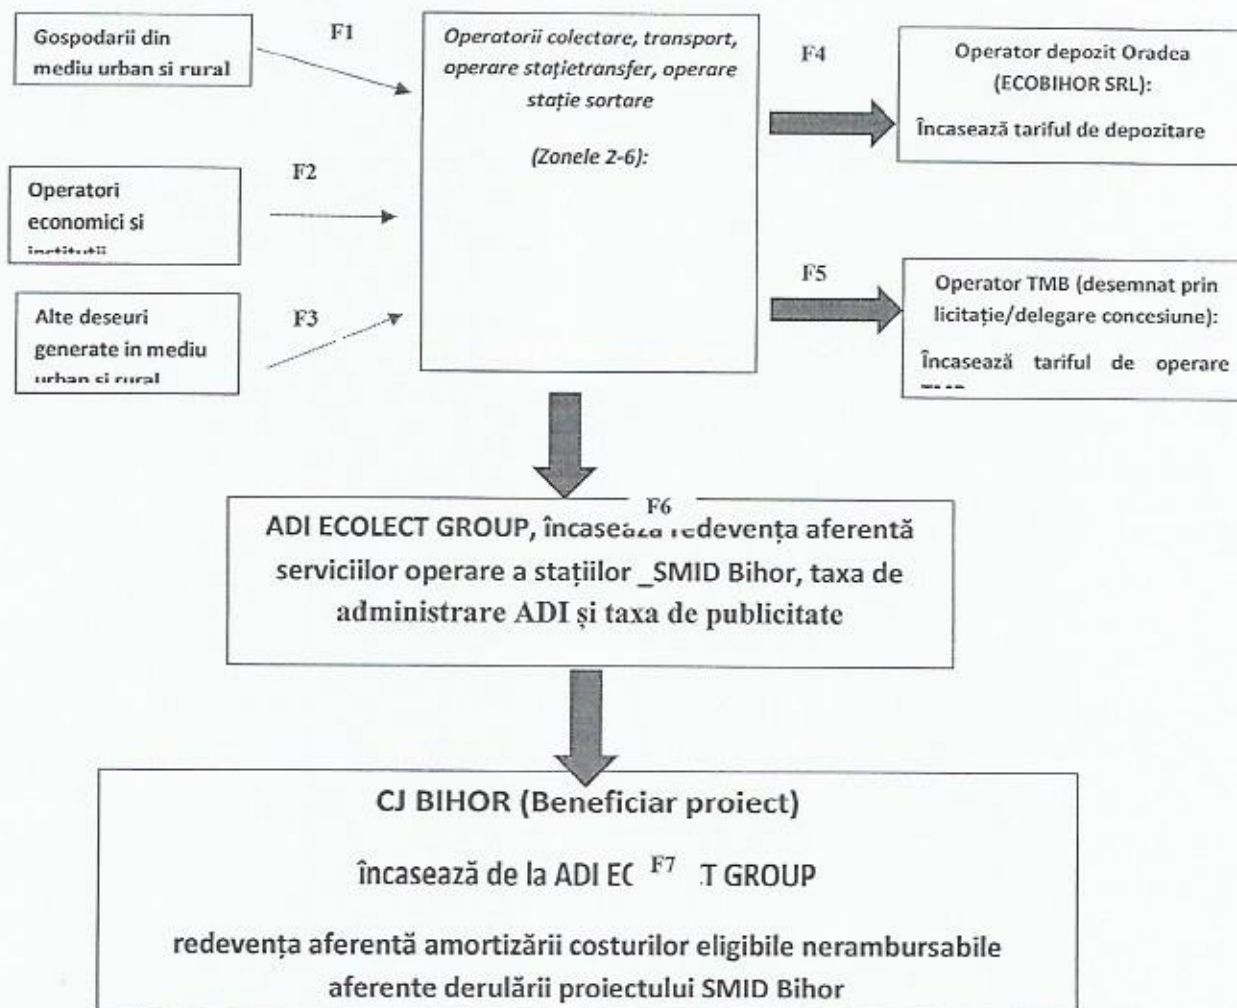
Gospodarii din mediu urban si rural

F1

Operatorii colectare, transport, operare stațietransfer, operare stație sortare

(Zonele 2-6):

F4

Operator depozit Oradea (ECOBIHOR SRL):

Încasează tariful de depozitare

Operatori economici si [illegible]

F2

Alte deseuri generate in mediu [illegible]

F3

F5

Operator TMB (desemnat prin licitație/delegare concesiune):

Încasează tariful de operare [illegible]

F6

ADI ECOLECT GROUP, încasea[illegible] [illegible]edevența aferentă serviciilor operare a stațiilor _SMID Bihor, taxa de administrare ADI și taxa de publicitate

CJ BIHOR (Beneficiar proiect)

încasează de la ADI E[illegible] F7 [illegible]T GROUP

redevența aferentă amortizării costurilor eligibile nerambursabile aferente derulării proiectului SMID Bihor